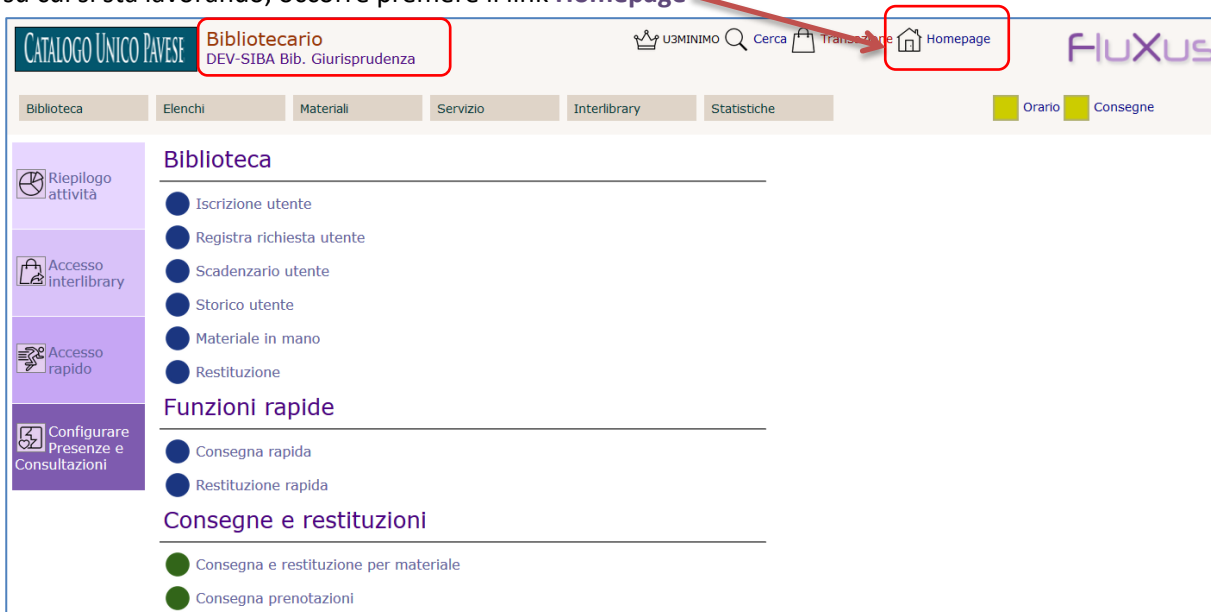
su cui si sta lavorando, occorre premere il link **Homepage**

CATALOGO UNICO PAVESE

Bibliotecario
DEV-SIBA Bib. Giurisprudenza

U3MINIMO Cerca Transazione Homepage

FluXus

Biblioteca | Elenchi | Materiali | Servizio | Interlibrary | Statistiche

Orario Consegne

Riepilogo attività

Accesso interlibrary

Accesso rapido

Configurare Presenze e Consultazioni

Biblioteca

Iscrizione utente

Registra richiesta utente

Scadenzario utente

Storico utente

Materiale in mano

Restituzione

Funzioni rapide

Consegna rapida

Restituzione rapida

Consegne e restituzioni

Consegna e restituzione per materiale

Consegna prenotazioni